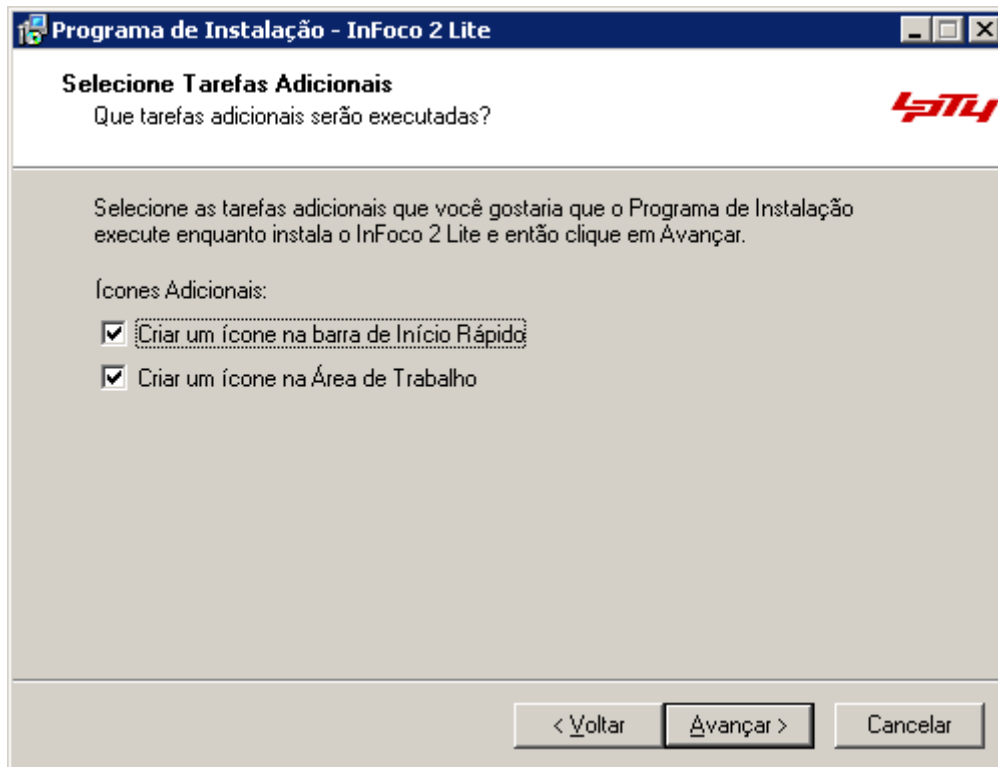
Programa de Instalação - InFoco 2 Lite

Selecione Tarefas Adicionais
Que tarefas adicionais serão executadas?

Selecione as tarefas adicionais que você gostaria que o Programa de Instalação execute enquanto instala o InFoco 2 Lite e então clique em Avançar.

Ícones Adicionais:

Criar um ícone na barra de Início Rápido

Criar um ícone na Área de Trabalho

< Voltar

Avançar >

Cancelar